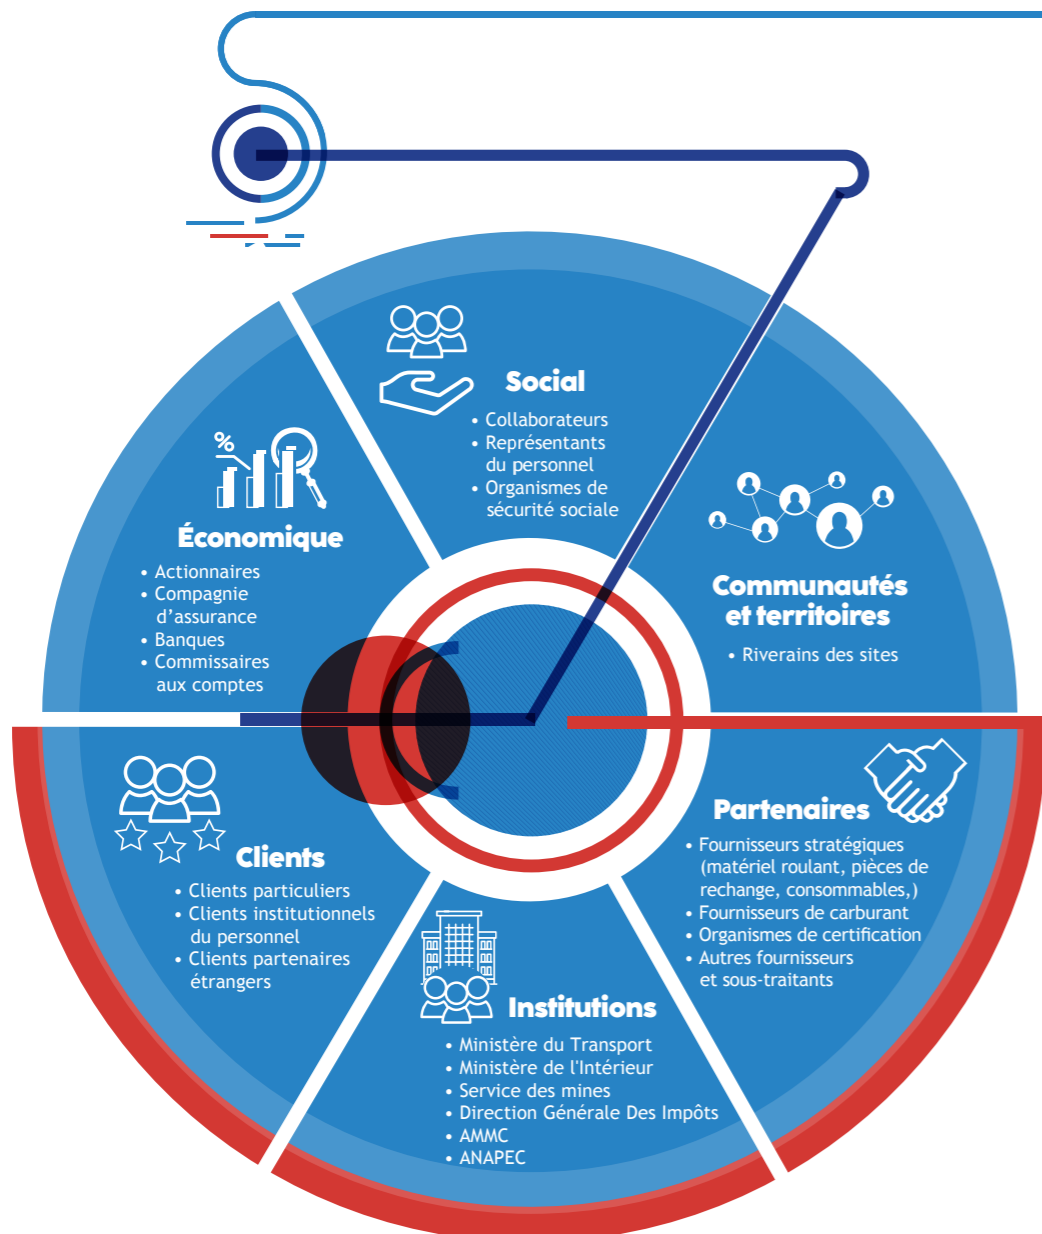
Social
• Collaborateurs
• Représentants du personnel
• Organismes de sécurité sociale

%

Économique
• Actionnaires
• Compagnie d'assurance
• Banques
• Commissaires aux comptes

Communautés et territoires
• Riverains des sites

Clients
• Clients particuliers
• Clients institutionnels du personnel
• Clients partenaires étrangers

Partenaires
• Fournisseurs stratégiques (matériel roulant, pièces de rechange, consommables,)
• Fournisseurs de carburant
• Organismes de certification
• Autres fournisseurs et sous-traitants

Institutions
• Ministère du Transport
• Ministère de l'Intérieur
• Service des mines
• Direction Générale Des Impôts
• AMMC
• ANAPEC